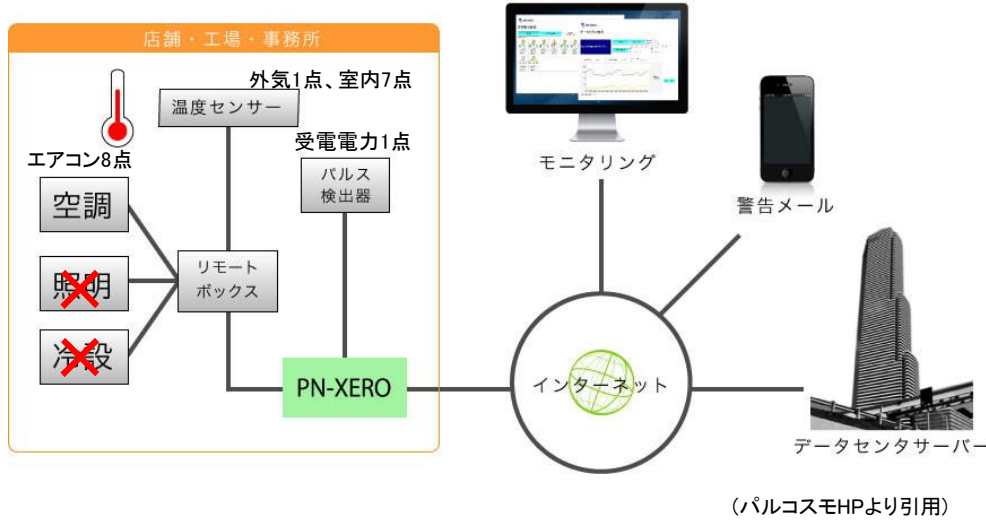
店舗・工場・事務所

外気1点、室内7点

温度センサー

エアコン8点

受電電力1点

パルス
検出器

空調

照明

冷設

リモート
ボックス

PN-XERO

モニタリング

警告メール

インターネット

データセンタサーバー

（パルコスモHPより引用）